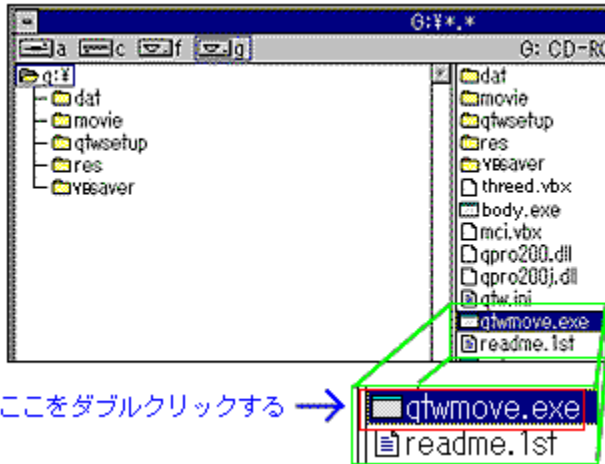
G:¥*.*

a c f g

G: CD-RO

g:¥
dat
movie
qtwsetup
res
VBsaver

dat
movie
qtwsetup
res
VBsaver
threed.vbx
body.exe
mci.vbx
qpro200.dll
qpro200j.dll
qtw.ini
qtwmove.exe
readme.1st

ここをダブルクリックする

qtwmove.exe
readme.1st